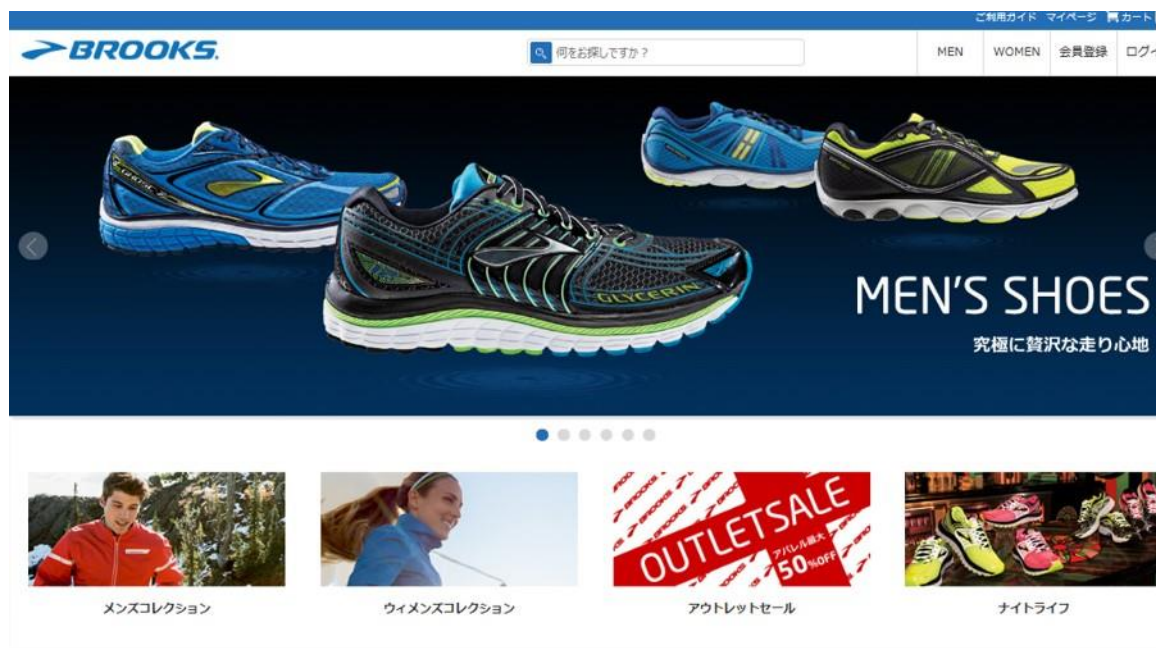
ご利用ガイド マイページ カート

BROOKS

何をお探しですか？

MEN WOMEN 会員登録 ログ

GLYCERIN

MEN'S SHOES

究極に贅沢な走り心地

BROOKS BROOKS BROOKS

OUTLETSALE

アパレル最大 50%OFF

メンズコレクション

ウィメンズコレクション

アウトレットセール

ナイトライフ